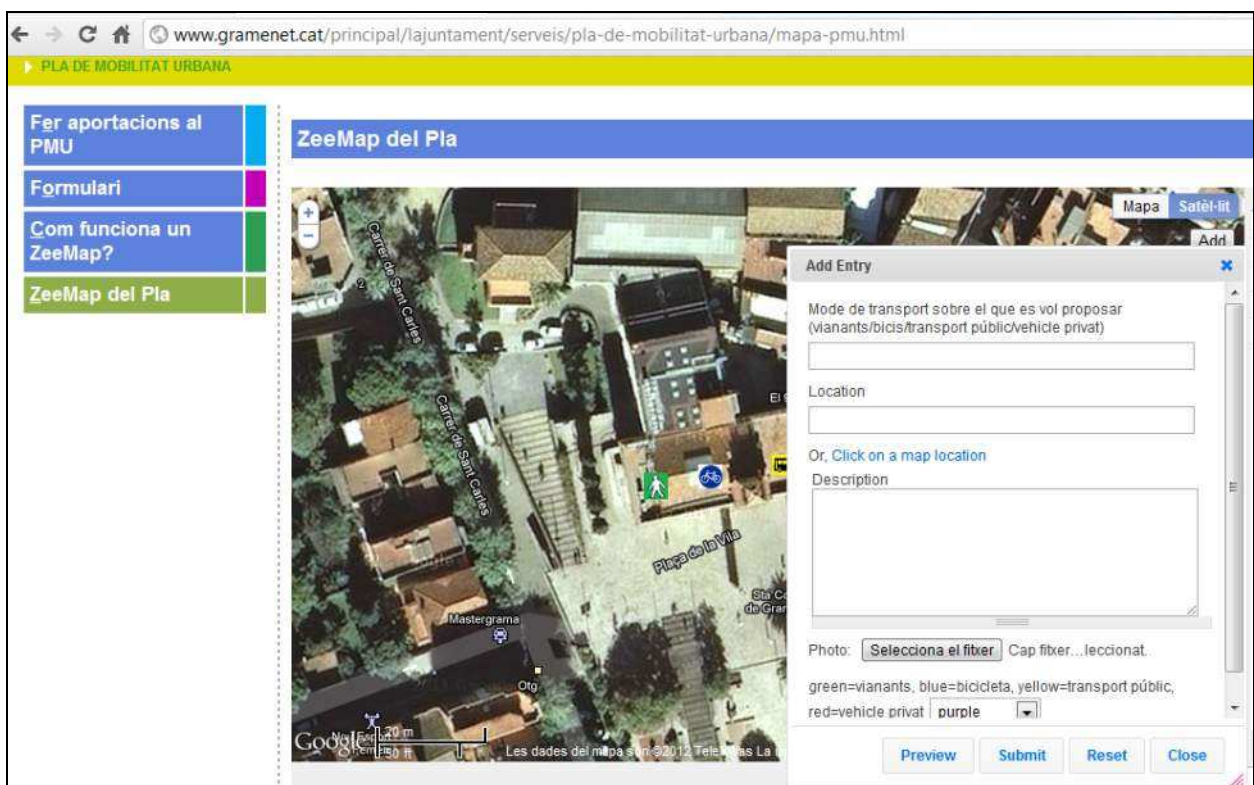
www.gramenet.cat/principal/lajuntament/serveis/pla-de-mobilitat-urbana/mapa-pmu.html

PLA DE MOBILITAT URBANA

Fer aportacions al PMU

Formulari

Com funciona un ZeeMap?

ZeeMap del Pla

ZeeMap del Pla

Mapa | Satèl·lit

Add

Carrer de Sant Carles

Carrer de Sant Carles

Plaça de la Vila

Mastergrama

Google

20 m

Les dades del mapa són ©2012 Tele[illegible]

Add Entry

Mode de transport sobre el que es vol proposar (vianants/bicis/transport públic/vehicle privat)

Location

Or, Click on a map location

Description

Photo: Selecciona el fitxer Cap fitxer…leccionat.

green=vianants, blue=bicicleta, yellow=transport públic, red=vehicle privat purple

Preview Submit Reset Close